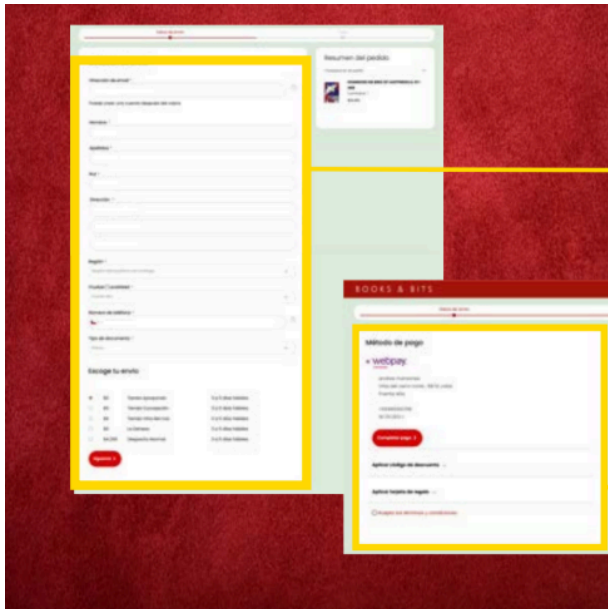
Resumen del pedido

Dirección de email *

Nombre *

Apellidos *

Rut *

Dirección *

Región *

Ciudad / Localidad *

Número de teléfono *

Tipo de documento *

Escoge tu envío

| | | | |
|---|---|---|---|
| | $0 | Tienda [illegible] | 3 a 5 días hábiles |
| | $0 | Tienda Concepción | 3 a 5 días hábiles |
| | $0 | Tienda Viña del mar | 3 a 5 días hábiles |
| | $0 | La Serena | 3 a 5 días hábiles |
| | $4.290 | Despacho Normal | 3 a 5 días hábiles |

Siguiente

BOOKS & BITS

Método de pago

webpay

Completar pago

Aplicar código de descuento

Aplicar tarjeta de regalo

Acepto los términos y condiciones